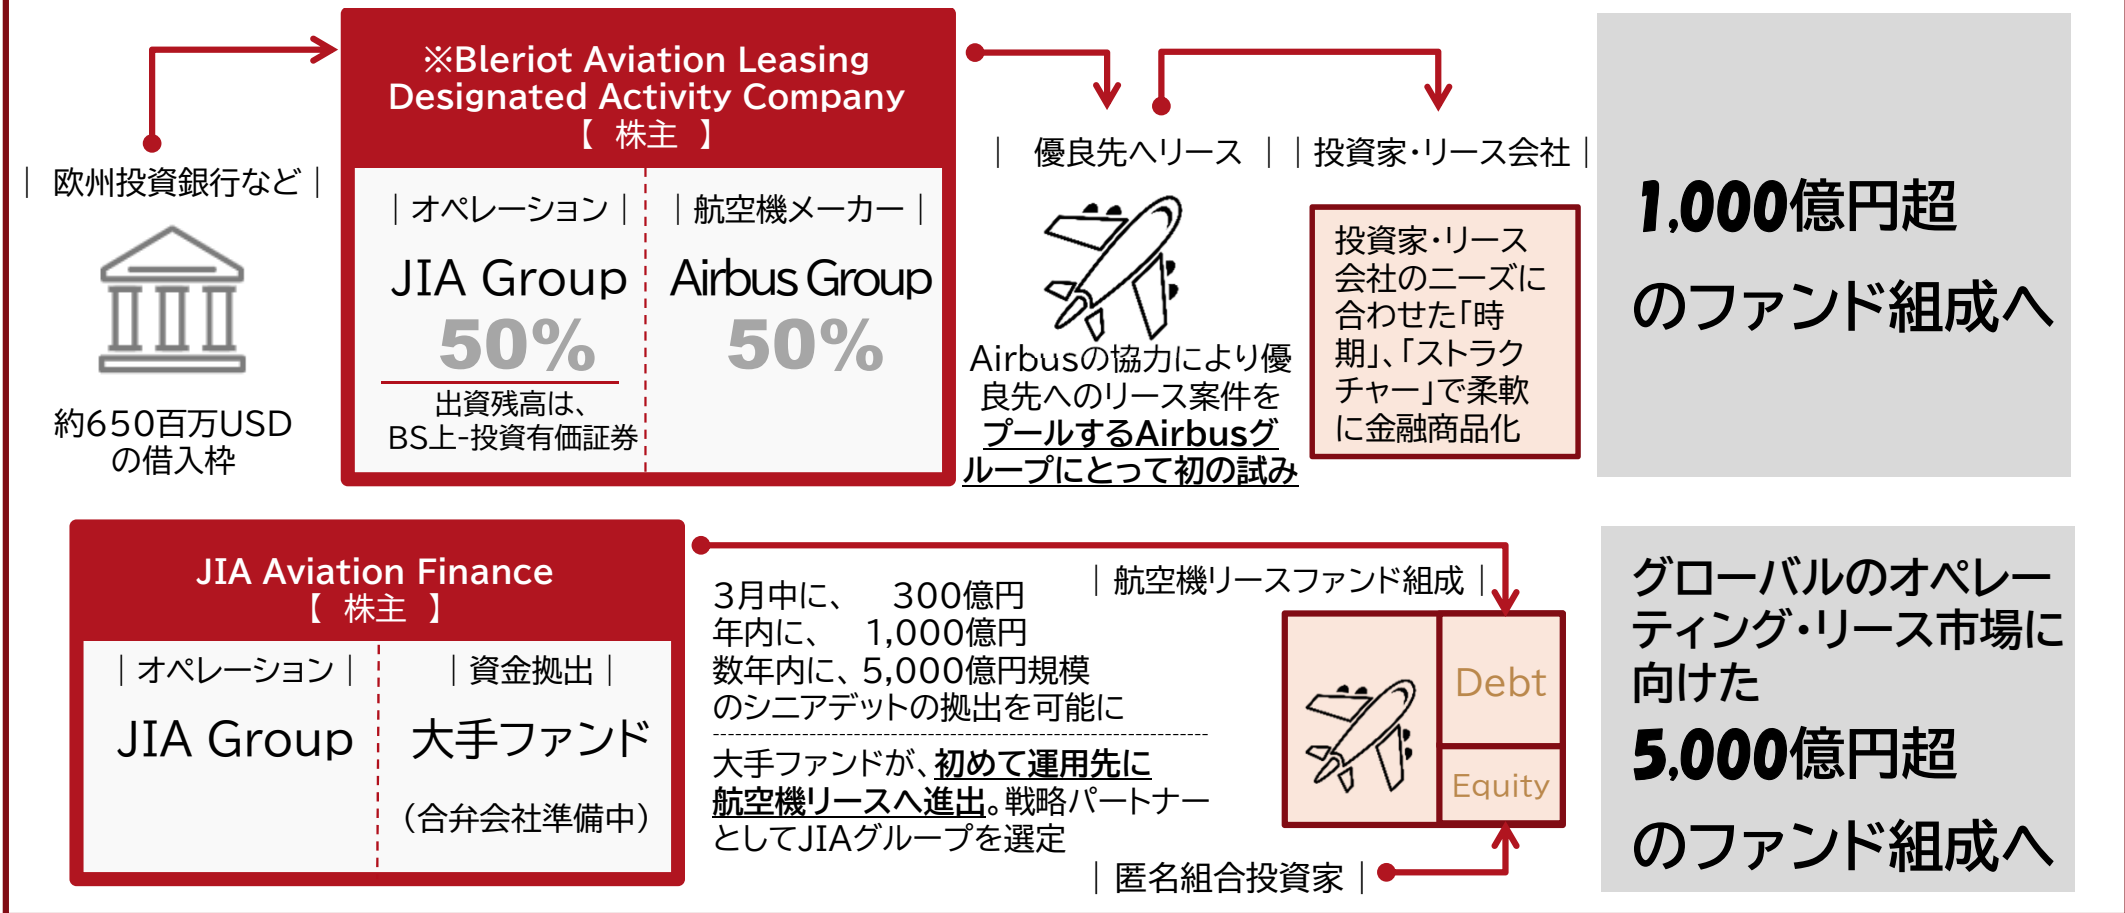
※Bleriot Aviation Leasing Designated Activity Company
【 株主 】

｜オペレーション｜
JIA Group
50%
出資残高は、BS上-投資有価証券

｜航空機メーカー｜
Airbus Group
50%

｜欧州投資銀行など｜
約650百万USDの借入枠

｜ 優良先へリース ｜

｜投資家･リース会社｜

Airbusの協力により優良先へのリース案件をプールするAirbusグループにとって初の試み

投資家･リース会社のニーズに合わせた「時期」、「ストラクチャー」で柔軟に金融商品化

1,000億円超
のファンド組成へ

JIA Aviation Finance
【 株主 】

｜オペレーション｜
JIA Group

｜資金拠出｜
大手ファンド
（合弁会社準備中）

｜航空機リースファンド組成｜

3月中に、 300億円
年内に、 1,000億円
数年内に、5,000億円規模のシニアデットの拠出を可能に

大手ファンドが、初めて運用先に航空機リースへ進出。戦略パートナーとしてJIAグループを選定

Debt
Equity

｜匿名組合投資家｜

グローバルのオペレーティング･リース市場に向けた
5,000億円超
のファンド組成へ